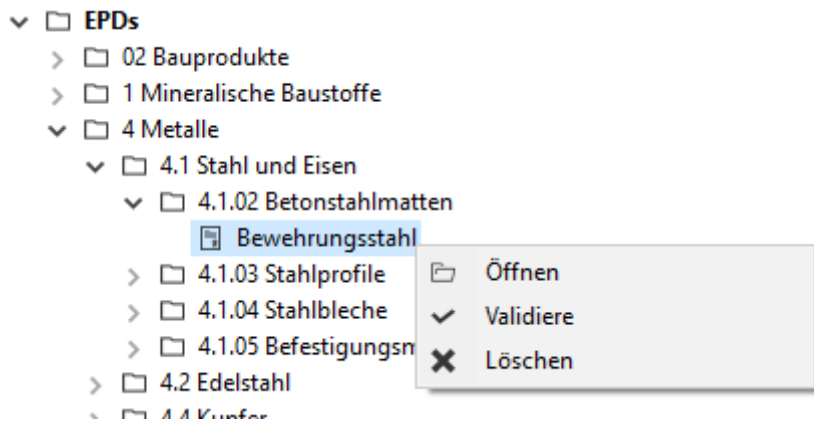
EPDs
02 Bauprodukte
1 Mineralische Baustoffe
4 Metalle
4.1 Stahl und Eisen
4.1.02 Betonstahlmatten
Bewehrungsstahl
4.1.03 Stahlprofile
4.1.04 Stahlbleche
4.1.05 Befestigungsm
4.2 Edelstahl
4.4 Kupfer
Öffnen
Validiere
Löschen